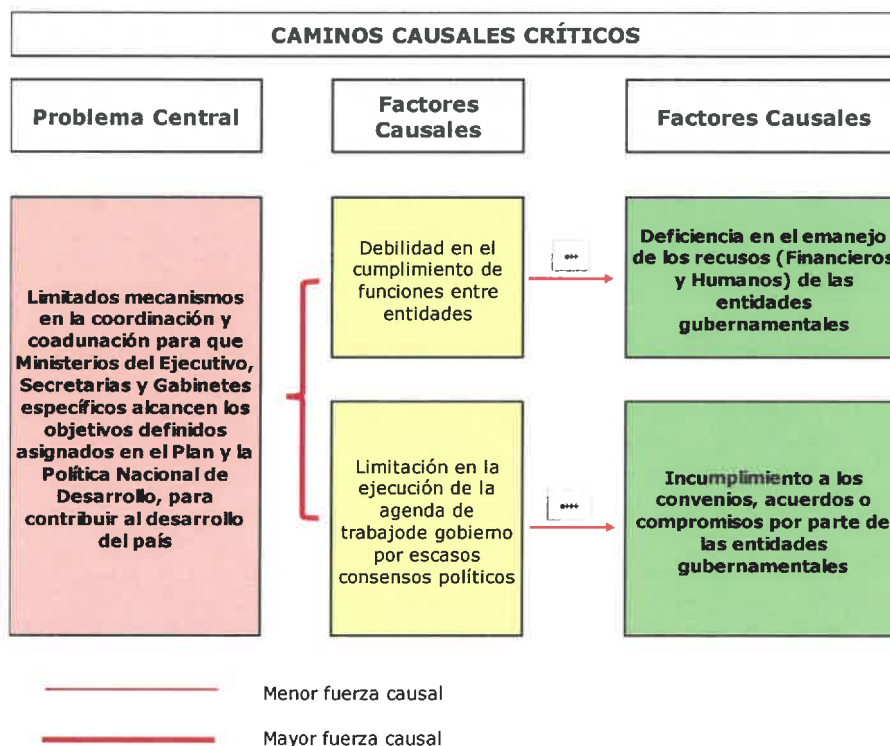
CAMINOS CAUSALES CRÍTICOS

Problema Central

Factores Causales

Factores Causales

Limitados mecanismos en la coordinación y coadunación para que Ministerios del Ejecutivo, Secretarias y Gabinetes específicos alcancen los objetivos definidos asignados en el Plan y la Política Nacional de Desarrollo, para contribuir al desarrollo del país

Debilidad en el cumplimiento de funciones entre entidades

Deficiencia en el emanejo de los recusos (Financieros y Humanos) de las entidades gubernamentales

Limitación en la ejecución de la agenda de trabajode gobierno por escasos consensos políticos

Incumplimiento a los convenios, acuerdos o compromisos por parte de las entidades gubernamentales

Menor fuerza causal

Mayor fuerza causal